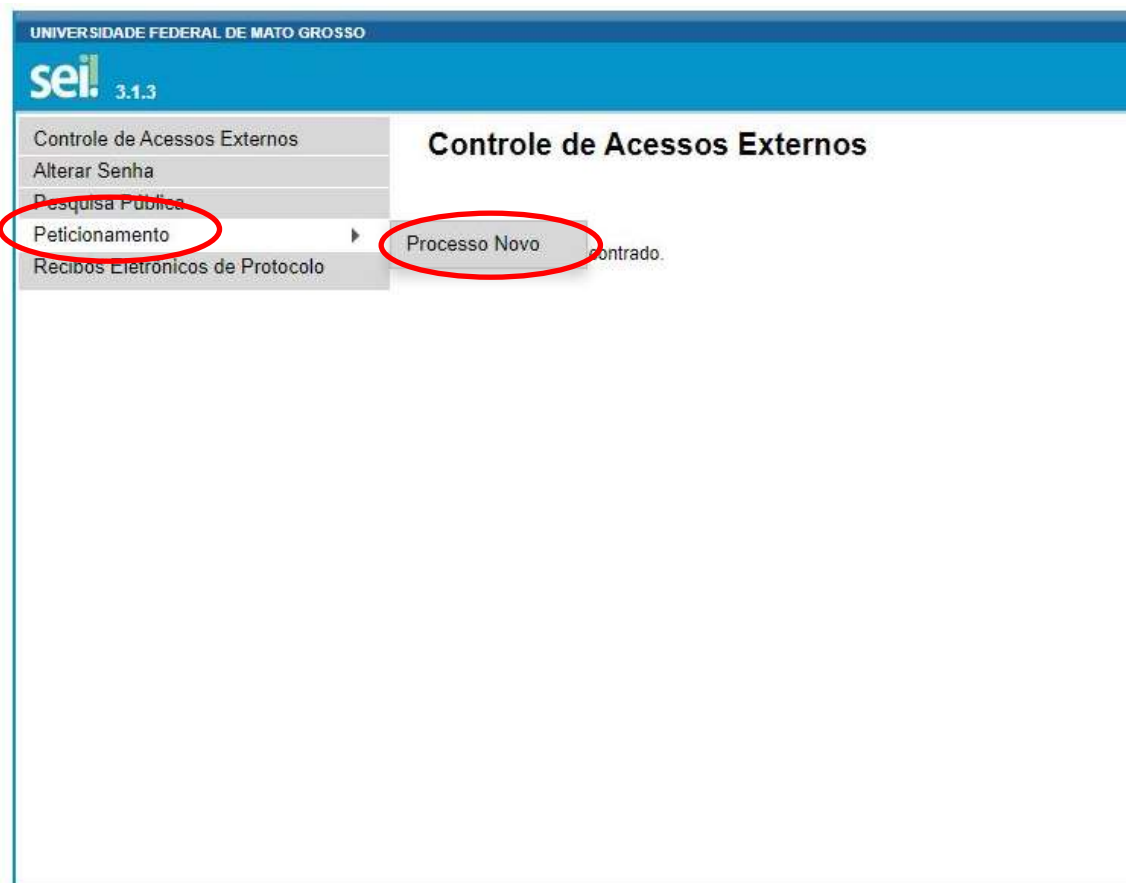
UNIVERSIDADE FEDERAL DE MATO GROSSO

sei! 3.1.3

Controle de Acessos Externos
Alterar Senha
Pesquisa Pública
Peticionamento
Recibos Eletrônicos de Protocolo

Processo Novo

Controle de Acessos Externos

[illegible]ontrado.